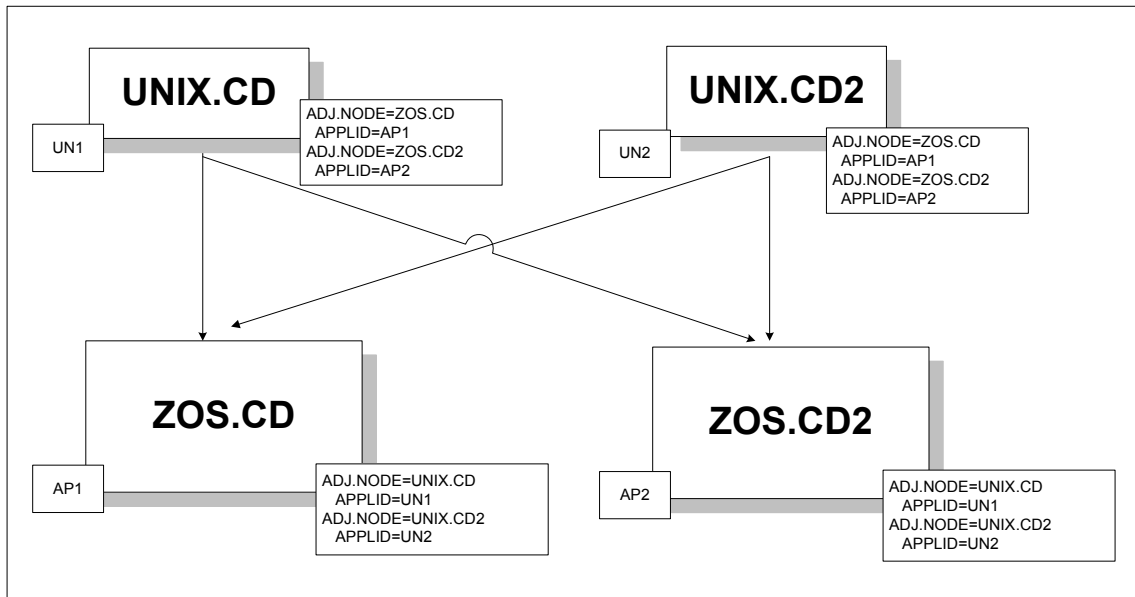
UNIX.CD

UN1

ADJ.NODE=ZOS.CD
APPLID=AP1
ADJ.NODE=ZOS.CD2
APPLID=AP2

UNIX.CD2

UN2

ADJ.NODE=ZOS.CD
APPLID=AP1
ADJ.NODE=ZOS.CD2
APPLID=AP2

ZOS.CD

AP1

ADJ.NODE=UNIX.CD
APPLID=UN1
ADJ.NODE=UNIX.CD2
APPLID=UN2

ZOS.CD2

AP2

ADJ.NODE=UNIX.CD
APPLID=UN1
ADJ.NODE=UNIX.CD2
APPLID=UN2